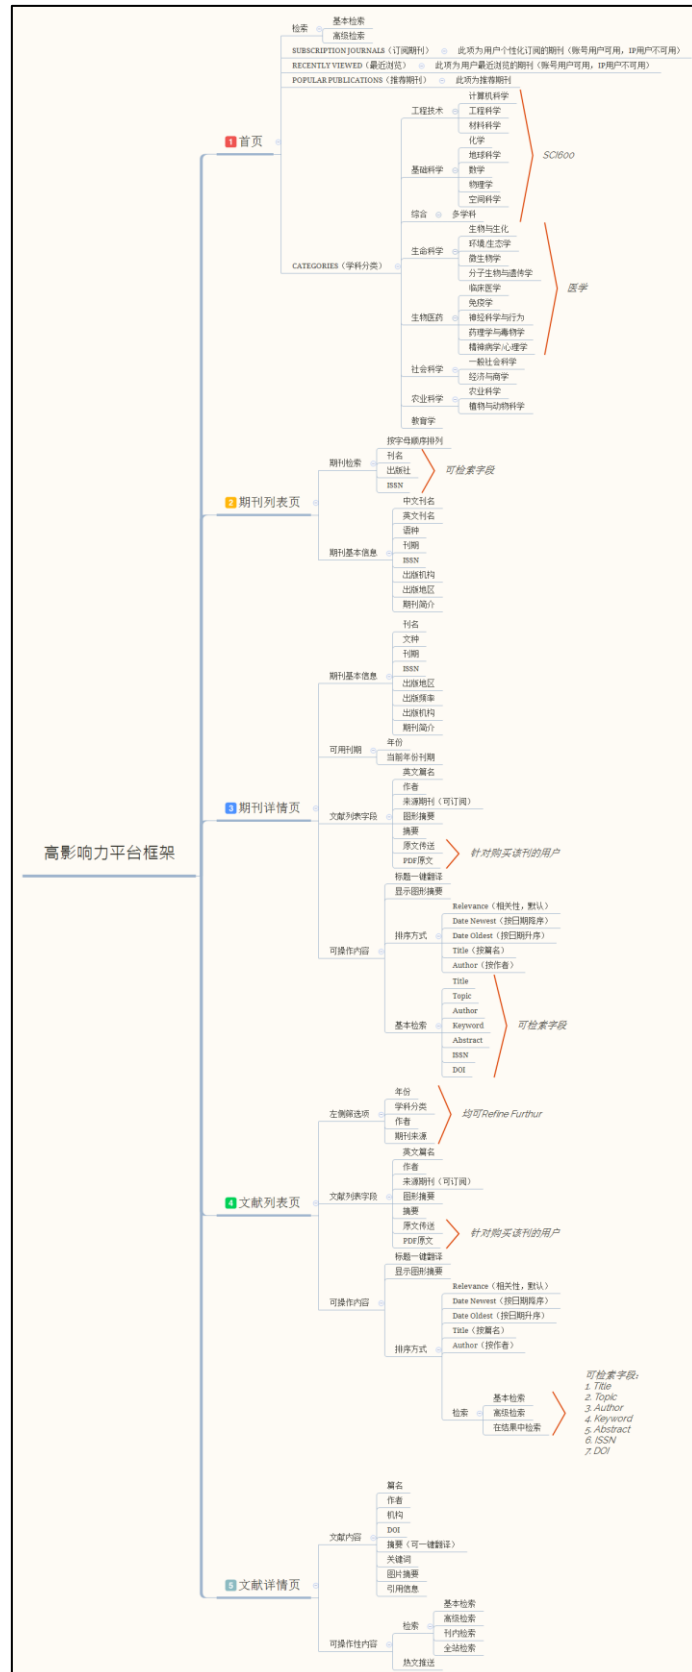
高影响力平台框架

1 首页
检索
基本检索
高级检索
SUBSCRIPTION JOURNALS（订阅期刊） 此项为用户个性化订阅的期刊（账号用户可用，IP用户不可用）
RECENTLY VIEWED（最近浏览） 此项为用户最近浏览的期刊（账号用户可用，IP用户不可用）
POPULAR PUBLICATIONS（推荐期刊） 此项为推荐期刊
CATEGORIES（学科分类）
工程技术
计算机科学
工程科学
材料科学
基础科学
化学
地球科学
数学
物理学
空间科学
综合
多学科
SCI600
生命科学
生物与生化
环境/生态学
微生物学
分子生物与遗传学
生物医药
临床医学
免疫学
神经科学与行为
药理学与毒物学
精神病学/心理学
医学
社会科学
一般社会科学
经济与商学
农业科学
农业科学
植物与动物科学
教育学

2 期刊列表页
期刊检索
按字母顺序排列
刊名
出版社
ISSN
可检索字段
期刊基本信息
中文刊名
英文刊名
语种
刊期
ISSN
出版机构
出版地区
期刊简介

3 期刊详情页
期刊基本信息
刊名
文种
刊期
ISSN
出版地区
出版频率
出版机构
期刊简介
可用刊期
年份
当前年份刊期
文献列表字段
英文篇名
作者
来源期刊（可订阅）
图形摘要
摘要
原文传送
PDF原文
针对购买该刊的用户
可操作内容
标题一键翻译
显示图形摘要
排序方式
Relevance（相关性，默认）
Date Newest（按日期降序）
Date Oldest（按日期升序）
Title（按篇名）
Author（按作者）
基本检索
Title
Topic
Author
Keyword
Abstract
ISSN
DOI
可检索字段

4 文献列表页
左侧筛选项
年份
学科分类
作者
期刊来源
均可Refine Furthur
文献列表字段
英文篇名
作者
来源期刊（可订阅）
图形摘要
摘要
原文传送
PDF原文
针对购买该刊的用户
可操作内容
标题一键翻译
显示图形摘要
排序方式
Relevance（相关性，默认）
Date Newest（按日期降序）
Date Oldest（按日期升序）
Title（按篇名）
Author（按作者）
检索
基本检索
高级检索
在结果中检索
可检索字段：
1. Title
2. Topic
3. Author
4. Keyword
5. Abstract
6. ISSN
7. DOI

5 文献详情页
文献内容
篇名
作者
机构
DOI
摘要（可一键翻译）
关键词
图片摘要
引用信息
可操作性内容
检索
基本检索
高级检索
刊内检索
全站检索
热文推送